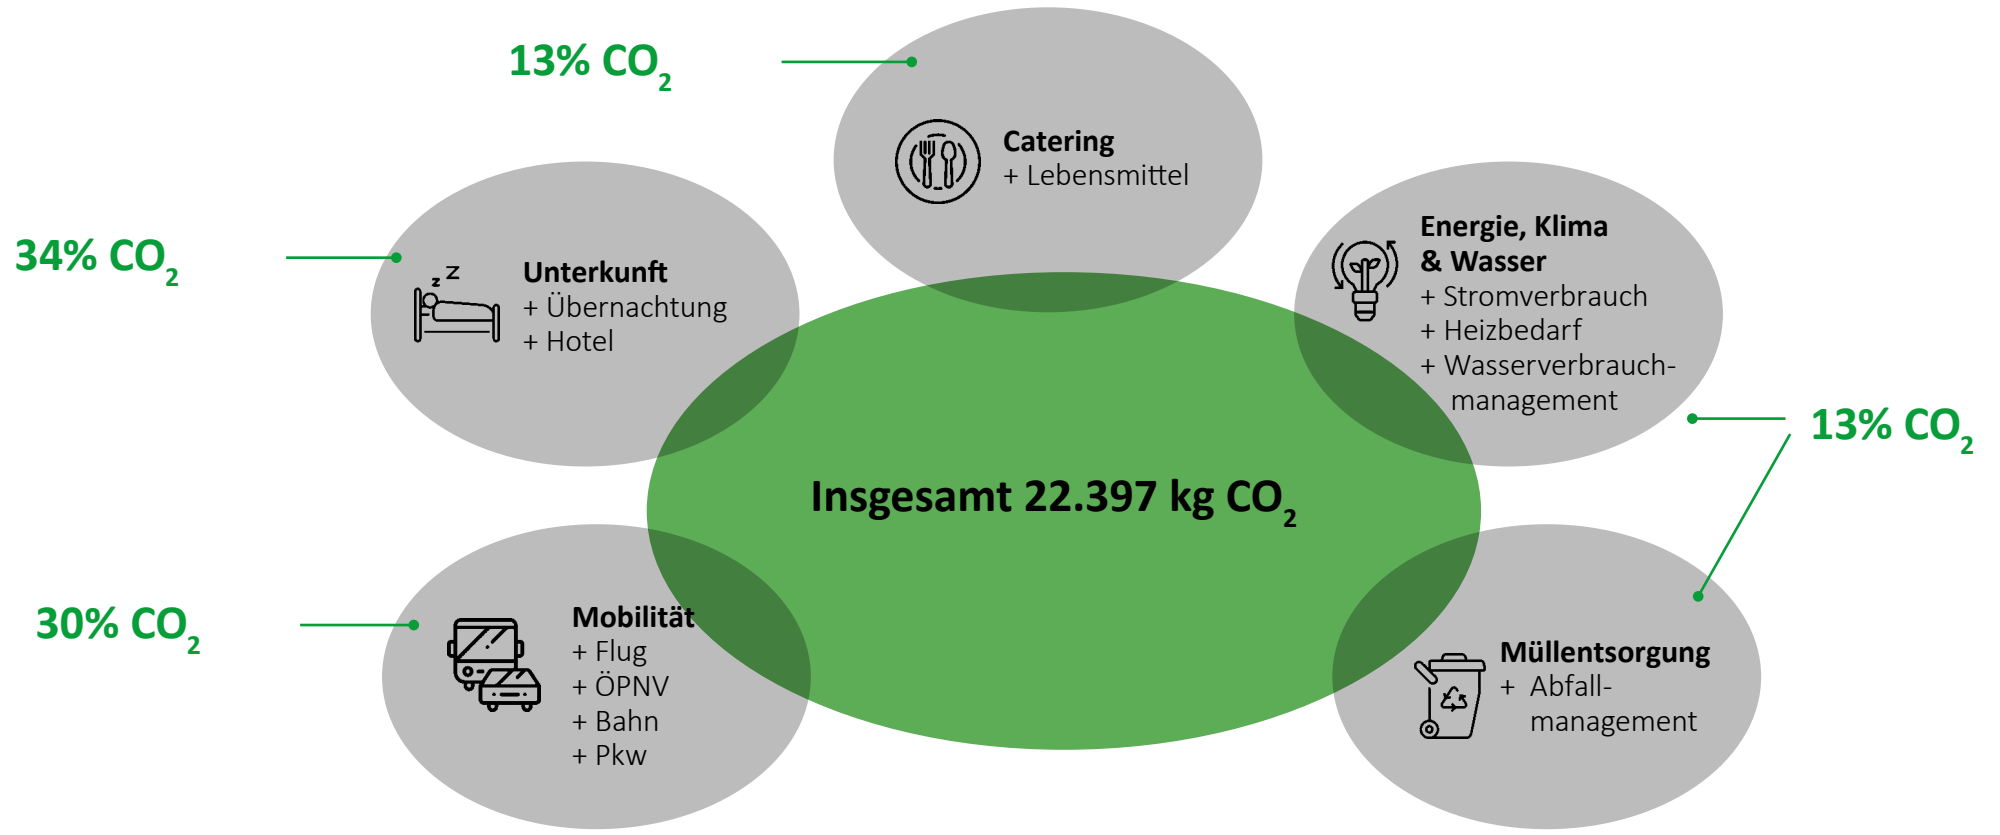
13% $CO_2$

Catering
+ Lebensmittel

34% $CO_2$

Unterkunft
+ Übernachtung
+ Hotel

Energie, Klima & Wasser
+ Stromverbrauch
+ Heizbedarf
+ Wasserverbrauchmanagement

13% $CO_2$

Insgesamt 22.397 kg $CO_2$

30% $CO_2$

Mobilität
+ Flug
+ ÖPNV
+ Bahn
+ Pkw

Müllentsorgung
+ Abfallmanagement